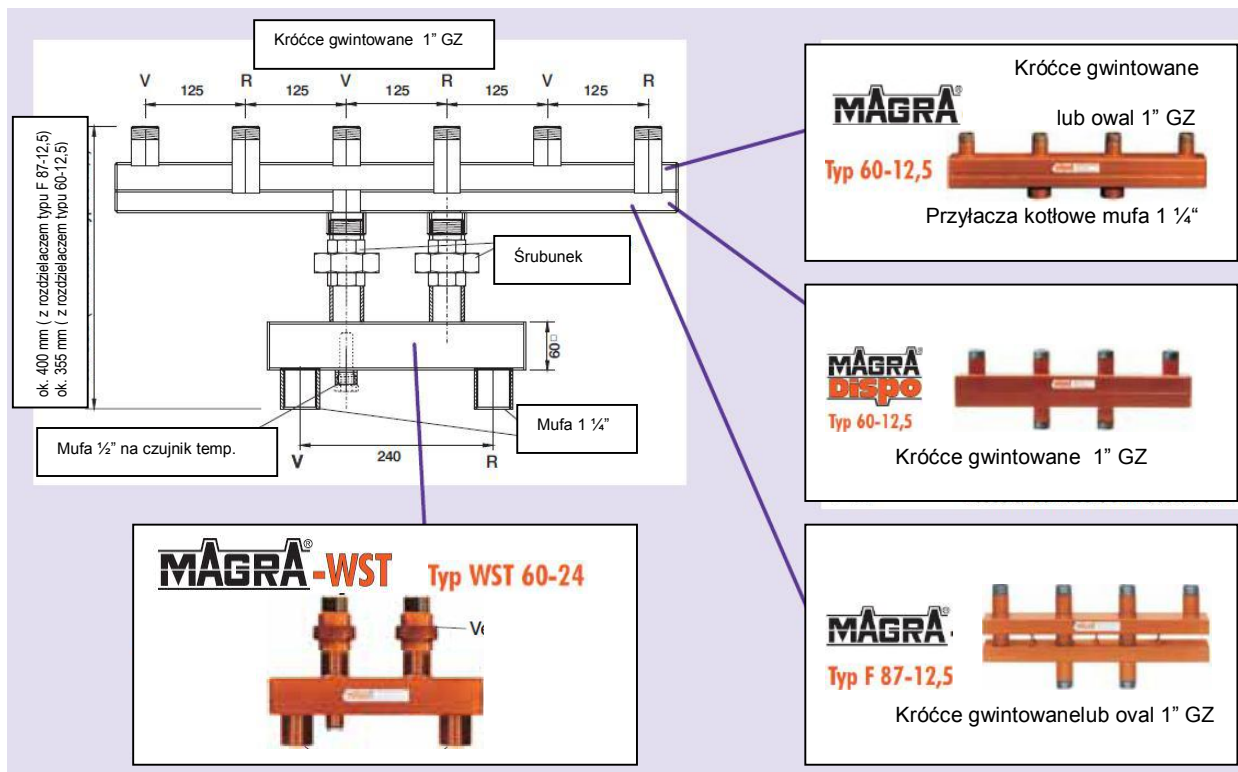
Króćce gwintowane 1" GZ

V 125 R 125 V 125 R 125 V 125 R

ok. 400 mm ( z rozdzielaczem typu F 87-12,5)
ok. 355 mm ( z rozdzielaczem typu 60-12,5)

Śrubunek

60□

Mufa ½" na czujnik temp.

Mufa 1 ¼"

V 240 R

MAGRA®
Króćce gwintowane
lub owal 1" GZ
Typ 60-12,5
Przyłacza kotłowe mufa 1 ¼"

MAGRA® DISPO
Typ 60-12,5
Króćce gwintowane 1" GZ

MAGRA®-WST Typ WST 60-24
Ve

MAGRA
Typ F 87-12,5
Króćce gwintowanelub oval 1" GZ